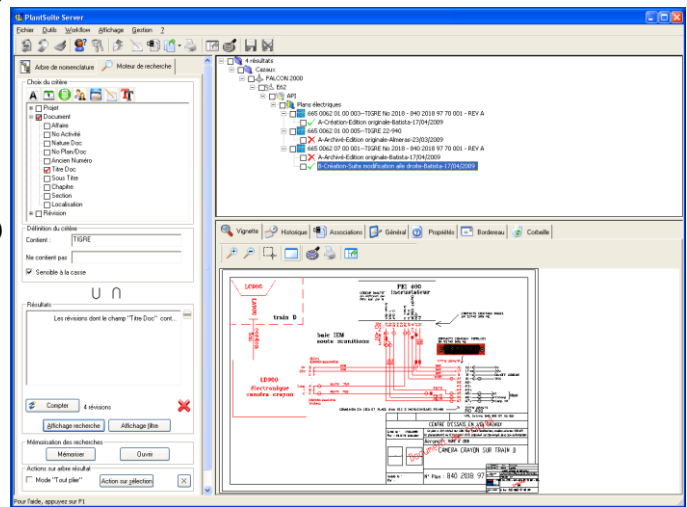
PlantSuite Server

Fichier Outils Workflow Affichage Gestion ?

Arbre de nomenclature | Moteur de recherche

Choix du critère

Projet
Document
Affaire
No Activité
Nature Doc
No Plan/Doc
Ancien Numéro
Titre Doc
Sous Titre
Chapitre
Section
Localisation
Révision

Définition du critère

Contient : TIGRE

Ne contient pas

Sensible à la casse

∪ ∩

Résultats

Les révisions dont le champ "Titre Doc" cont...

Compter 4 révisions

Affichage recherche | Affichage filtre

Mémorisation des recherches

Mémoriser | Ouvrir

Actions sur arbre résultat

Mode "Tout plier" | Action sur sélection

4 résultats
Caisaux
FALCON 2000
B62
API
Plans électriques
665 0062 01 00 003--TIGRE No 2018 - 840 2018 97 70 001 - REV A
A-Création-Edition originale-Batista-17/04/2009
665 0062 01 00 005--TIGRE 22-940
A-Archivé-Edition originale-Almeras-23/03/2009
665 0062 07 00 001--TIGRE No 2018 - 840 2018 97 70 001 - REV A
A-Archivé-Edition originale-Batista-17/04/2009
B-Création-Suite modification aile droite-Batista-17/04/2009

Vignette | Historique | Associations | Général | Propriétés | Bordereau | Corbeille

FEE 400
Incrustateur
train D
baie IDM
soute munitions
LD900
électronique
caméra crayon
CENTRE D'ESSAIS EN VOL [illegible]
CAMERA CRAYON SUR TRAIN D
N° Plan : 840 2018 97

Pour l'aide, appuyez sur F1